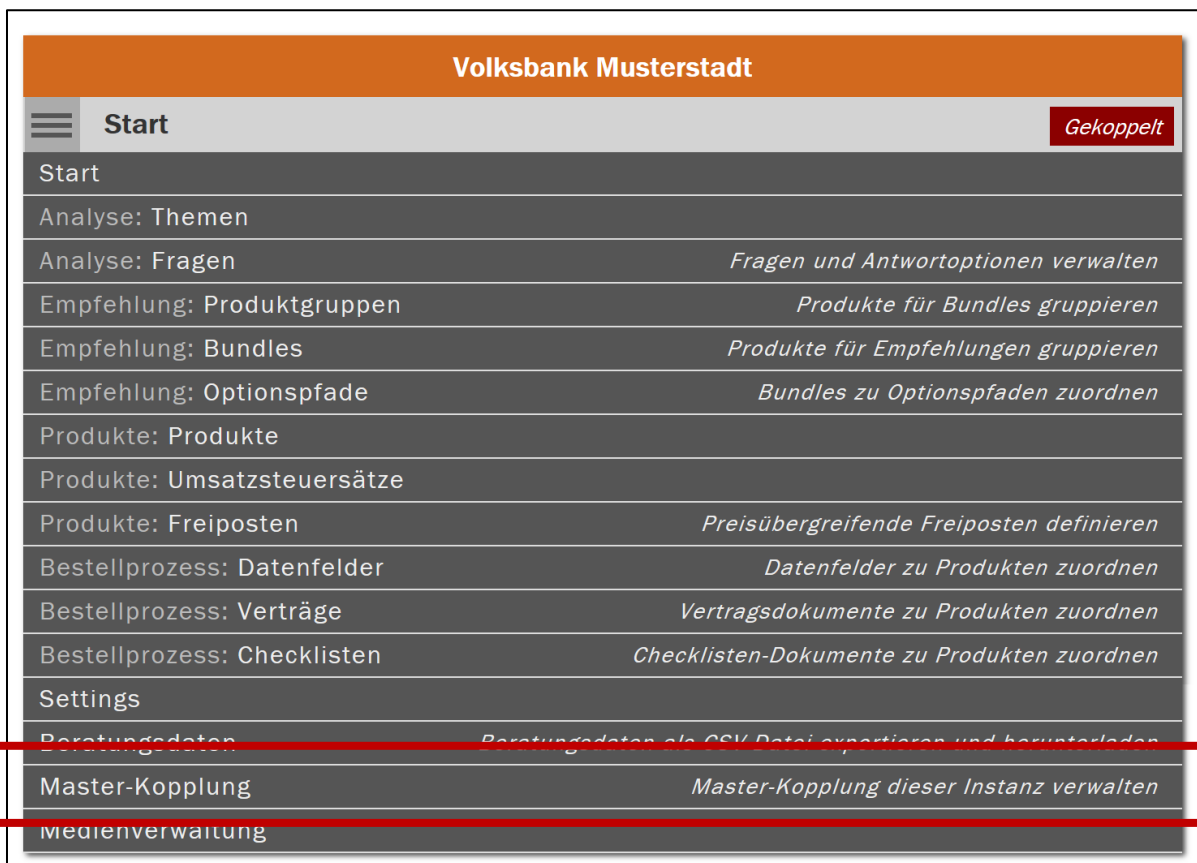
Volksbank Musterstadt

Start

Gekoppelt

Start

Analyse: Themen

Analyse: Fragen — Fragen und Antwortoptionen verwalten

Empfehlung: Produktgruppen — Produkte für Bundles gruppieren

Empfehlung: Bundles — Produkte für Empfehlungen gruppieren

Empfehlung: Optionspfade — Bundles zu Optionspfaden zuordnen

Produkte: Produkte

Produkte: Umsatzsteuersätze

Produkte: Freiposten — Preisübergreifende Freiposten definieren

Bestellprozess: Datenfelder — Datenfelder zu Produkten zuordnen

Bestellprozess: Verträge — Vertragsdokumente zu Produkten zuordnen

Bestellprozess: Checklisten — Checklisten-Dokumente zu Produkten zuordnen

Settings

Beratungsdaten — Beratungsdaten als CSV Datei exportieren und herunterladen

Master-Kopplung — Master-Kopplung dieser Instanz verwalten

Medienverwaltung